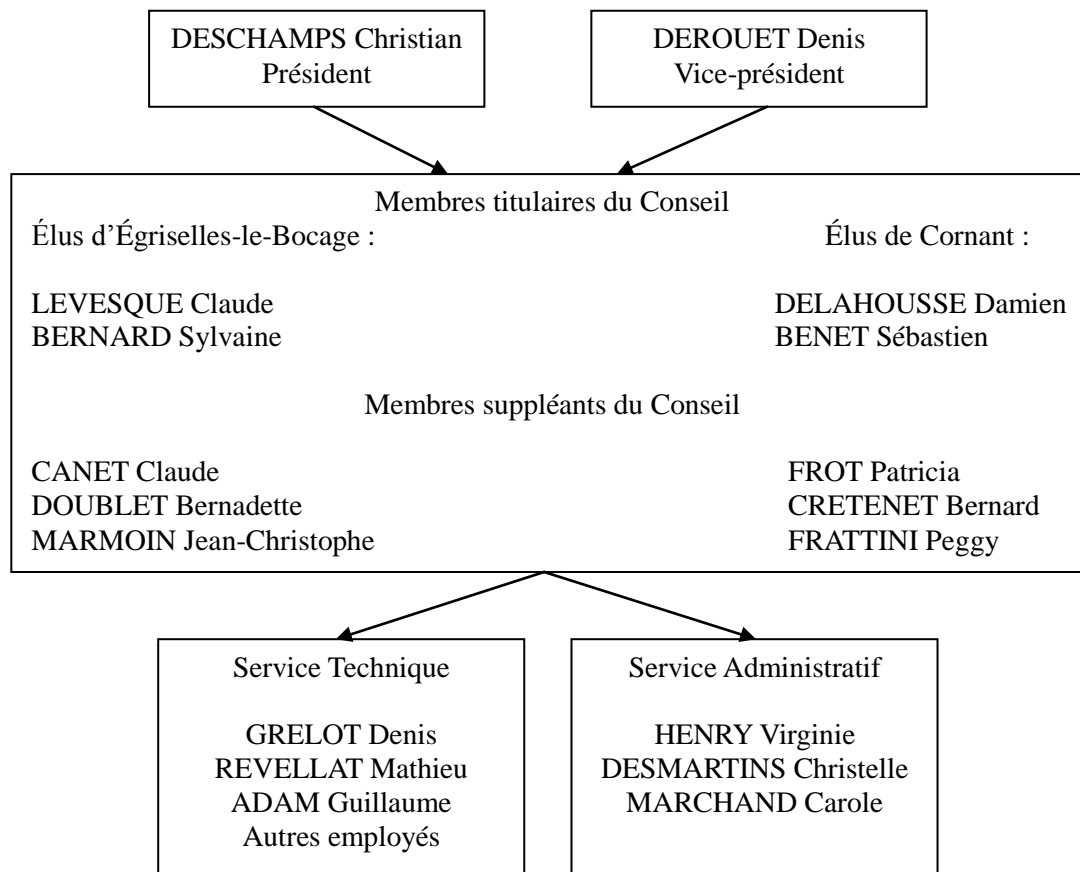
DESCHAMPS Christian
Président

DEROUET Denis
Vice-président

Membres titulaires du Conseil

Élus d'Égriselles-le-Bocage :

LEVESQUE Claude
BERNARD Sylvaine

Élus de Cornant :

DELAHOUSSE Damien
BENET Sébastien

Membres suppléants du Conseil

CANET Claude
DOUBLET Bernadette
MARMOIN Jean-Christophe

FROT Patricia
CRETENET Bernard
FRATTINI Peggy

Service Technique

GRELOT Denis
REVELLAT Mathieu
ADAM Guillaume
Autres employés

Service Administratif

HENRY Virginie
DESMARTINS Christelle
MARCHAND Carole